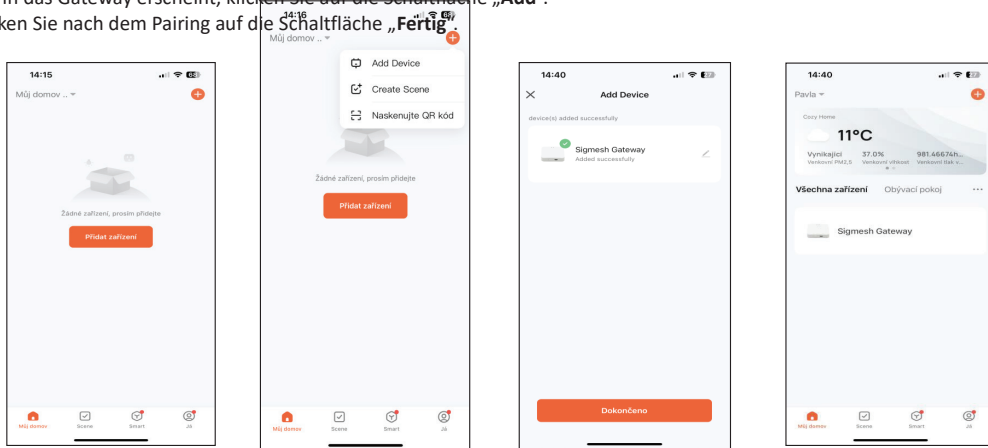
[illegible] das Gateway erscheint, klicken Sie auf die Schaltfläche „Add".
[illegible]ken Sie nach dem Pairing auf die Schaltfläche „Fertig".

14:15
Můj domov ..
Žádné zařízení, prosím přidejte
Přidat zařízení
Můj domov Scene Smart Já

14:16
Můj domov ..
Add Device
Create Scene
Naskenujte QR kód
Žádné zařízení, prosím přidejte
Přidat zařízení
Můj domov Scene Smart Já

14:40
Add Device
device(s) added successfully
Sigmesh Gateway
Added successfully
Dokončeno

14:40
Pavla
Cozy Home
11°C
Vynikající 37.0% 981.46674h...
Venkovní PM2,5 Venkovní vlhkost Venkovní tlak v...
Všechna zařízení Obývací pokoj ···
Sigmesh Gateway
Můj domov Scene Smart Já